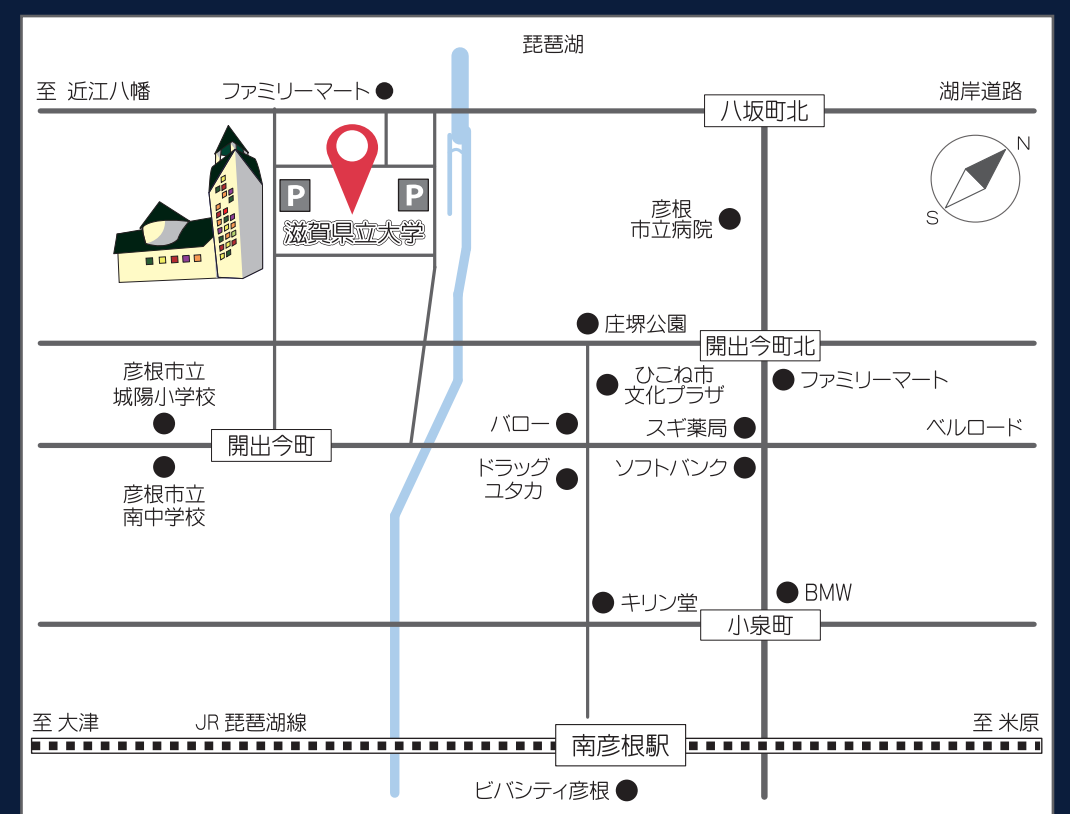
琵琶湖

至 近江八幡

ファミリーマート

八坂町北

湖岸道路

N

S

P

P

滋賀県立大学

彦根
市立病院

庄堺公園

開出今町北

彦根市立
城陽小学校

ひこね市
文化プラザ

ファミリーマート

バロー

スギ薬局

開出今町

ベルロード

彦根市立
南中学校

ドラッグ
ユタカ

ソフトバンク

BMW

キリン堂

小泉町

至 大津

JR 琵琶湖線

南彦根駅

至 米原

ビバシティ彦根